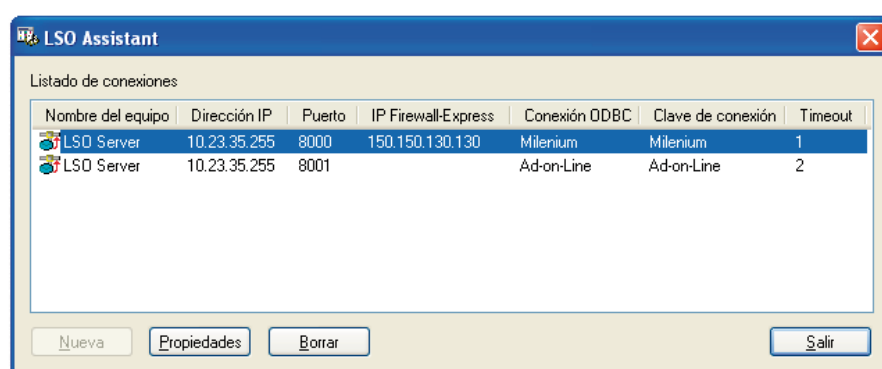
LSO Assistant

Listado de conexiones

| Nombre del equipo | Dirección IP | Puerto | IP Firewall-Express | Conexión ODBC | Clave de conexión | Timeout |
|---|---|---|---|---|---|---|
| LSO Server | 10.23.35.255 | 8000 | 150.150.130.130 | Milenium | Milenium | 1 |
| LSO Server | 10.23.35.255 | 8001 | | Ad-on-Line | Ad-on-Line | 2 |

Nueva Propiedades Borrar Salir